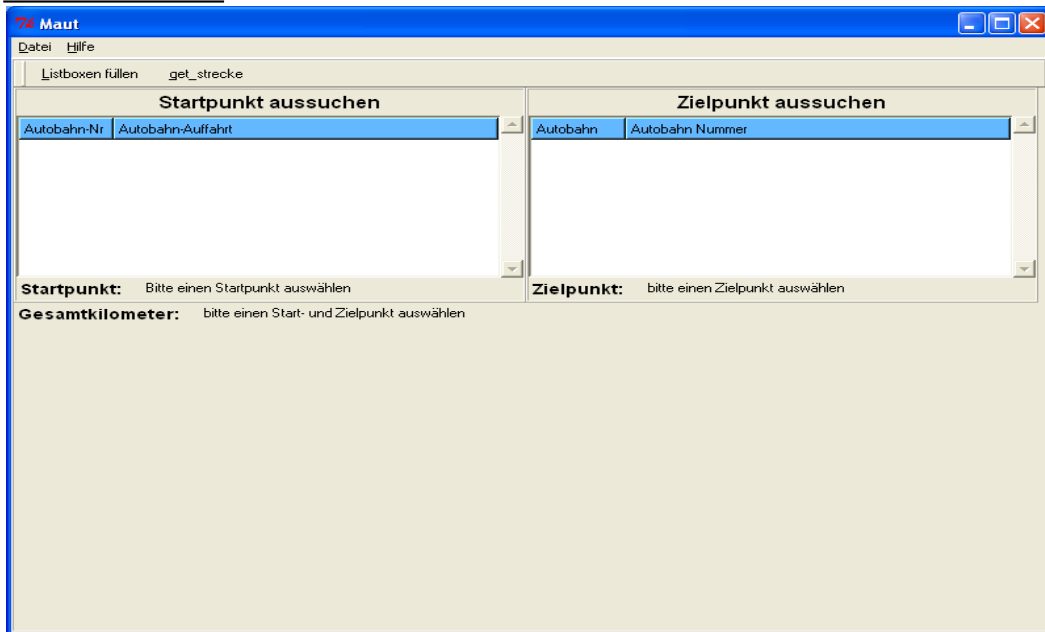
Maut

Datei Hilfe

Listboxen füllen get_strecke

Startpunkt aussuchen

| Autobahn-Nr | Autobahn-Auffahrt |
|---|---|

Startpunkt: Bitte einen Startpunkt auswählen

Zielpunkt aussuchen

| Autobahn | Autobahn Nummer |
|---|---|

Zielpunkt: bitte einen Zielpunkt auswählen

Gesamtkilometer: bitte einen Start- und Zielpunkt auswählen